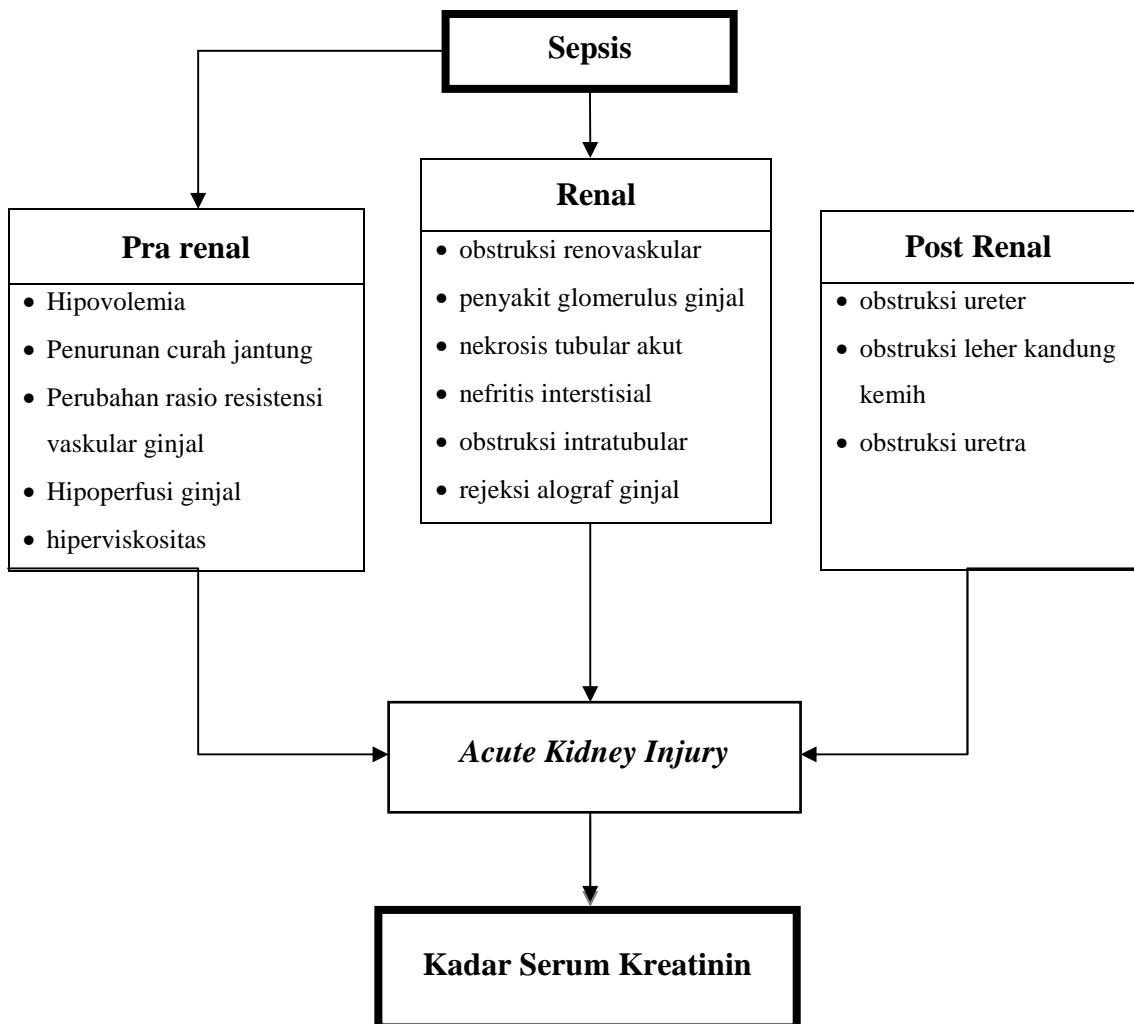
Sepsis

Pra renal

- Hipovolemia
- Penurunan curah jantung
- Perubahan rasio resistensi vaskular ginjal
- Hipoperfusi ginjal
- hiperviskositas

Renal

- obstruksi renovaskular
- penyakit glomerulus ginjal
- nekrosis tubular akut
- nefritis interstisial
- obstruksi intratubular
- rejeksi alograf ginjal

Post Renal

- obstruksi ureter
- obstruksi leher kandung kemih
- obstruksi uretra

*Acute Kidney Injury*

Kadar Serum Kreatinin